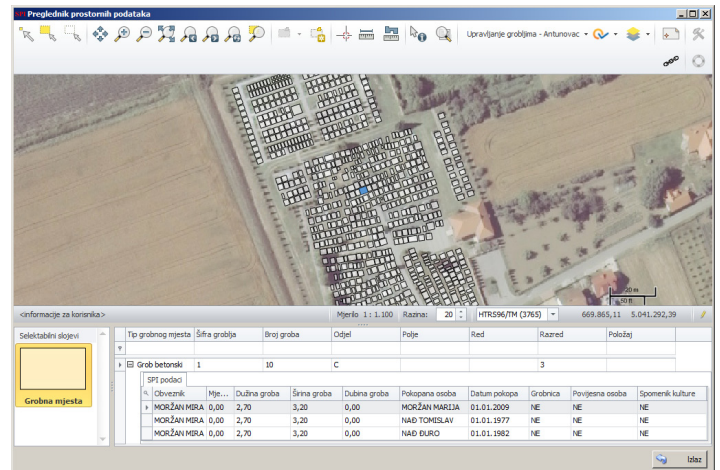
SPI Preglednik prostornih podataka

Upravljanje grobljima - Antunovac

20 m
50 ft

<informacije za korisnika>

Mjerilo 1 : 1.100 Razina: 20 HTRS96/TM (3765) 669.865,11 5.041.292,39

Selektabilni slojevi

Grobna mjesta

| Tip grobnog mjesta | Šifra groblja | Broj groba | Odjel | Polje | Red | Razred | Položaj |
|---|---|---|---|---|---|---|---|
| Grob betonski | 1 | 10 | C | | | 3 | |

SPI podaci

| Obveznik | Mje... | Dužina groba | Širina groba | Dubina groba | Pokopana osoba | Datum pokopa | Grobnica | Povijesna osoba | Spomenik kulture |
|---|---|---|---|---|---|---|---|---|---|
| MORŽAN MIRA | 0,00 | 2,70 | 3,20 | 0,00 | MORŽAN MARIJA | 01.01.2009 | NE | NE | NE |
| MORŽAN MIRA | 0,00 | 2,70 | 3,20 | 0,00 | NAĐ TOMISLAV | 01.01.1977 | NE | NE | NE |
| MORŽAN MIRA | 0,00 | 2,70 | 3,20 | 0,00 | NAĐ ĐURO | 01.01.1982 | NE | NE | NE |

Izlaz